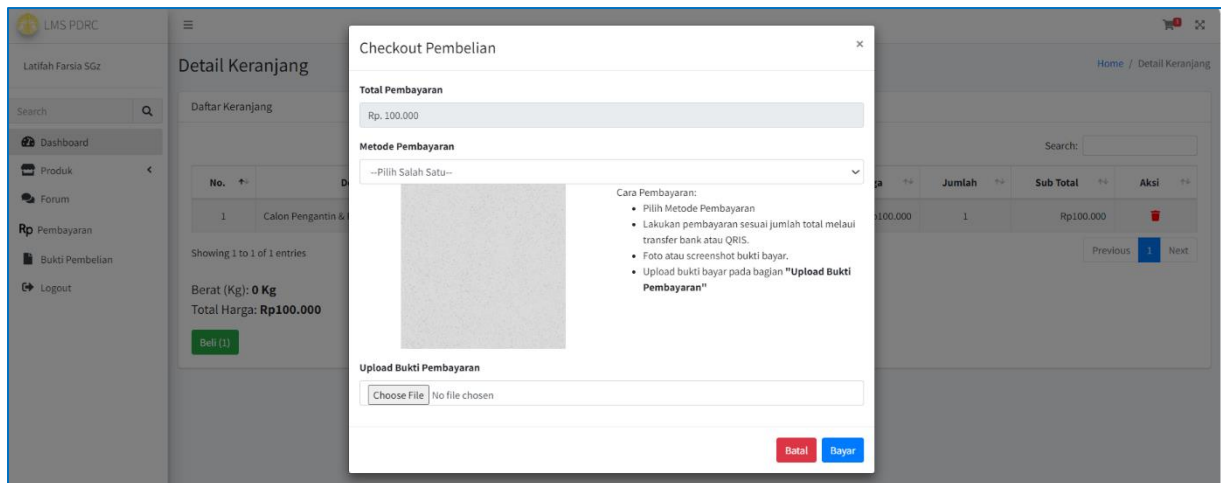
LMS PDRC

Latifah Farsia SGz

Search

Dashboard

Produk

Forum

Rp Pembayaran

Bukti Pembelian

Logout

Detail Keranjang

Home / Detail Keranjang

Daftar Keranjang

Search:

| No. | D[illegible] | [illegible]a | Jumlah | Sub Total | Aksi |
|---|---|---|---|---|---|
| 1 | Calon Pengantin & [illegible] | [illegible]100.000 | 1 | Rp100.000 | |

Showing 1 to 1 of 1 entries

Previous 1 Next

Berat (Kg): 0 Kg

Total Harga: Rp100.000

Beli (1)

Checkout Pembelian

×

Total Pembayaran

Rp. 100.000

Metode Pembayaran

--Pilih Salah Satu--

Cara Pembayaran:
- Pilih Metode Pembayaran
- Lakukan pembayaran sesuai jumlah total melaui transfer bank atau QRIS.
- Foto atau screenshot bukti bayar.
- Upload bukti bayar pada bagian "Upload Bukti Pembayaran"

Upload Bukti Pembayaran

Choose File No file chosen

Batal Bayar